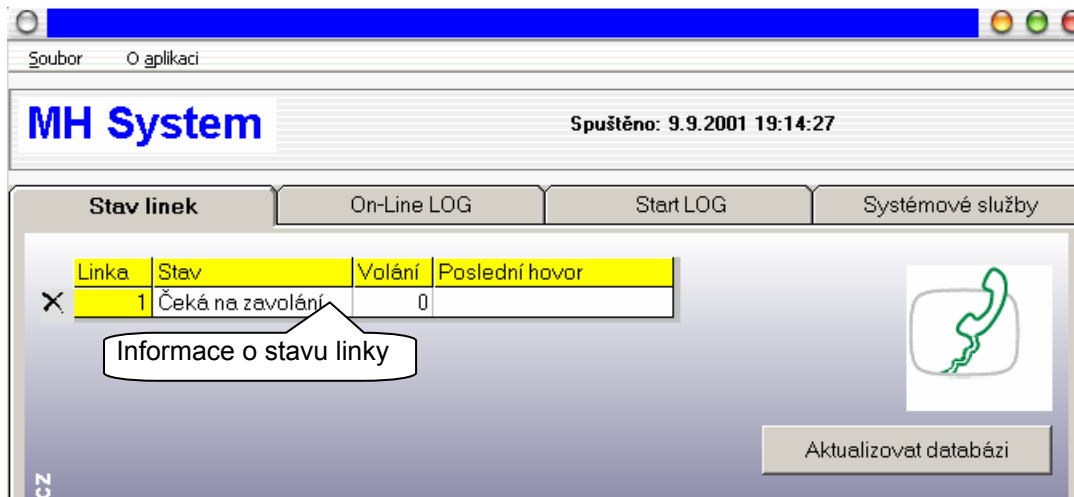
Soubor O aplikaci

MH System

Spuštěno: 9.9.2001 19:14:27

Stav linek | On-Line LOG | Start LOG | Systémové služby

| Linka | Stav | Volání | Poslední hovor |
|---|---|---|---|
| 1 | Čeká na zavolání | 0 | |

Informace o stavu linky

Aktualizovat databázi

ZC